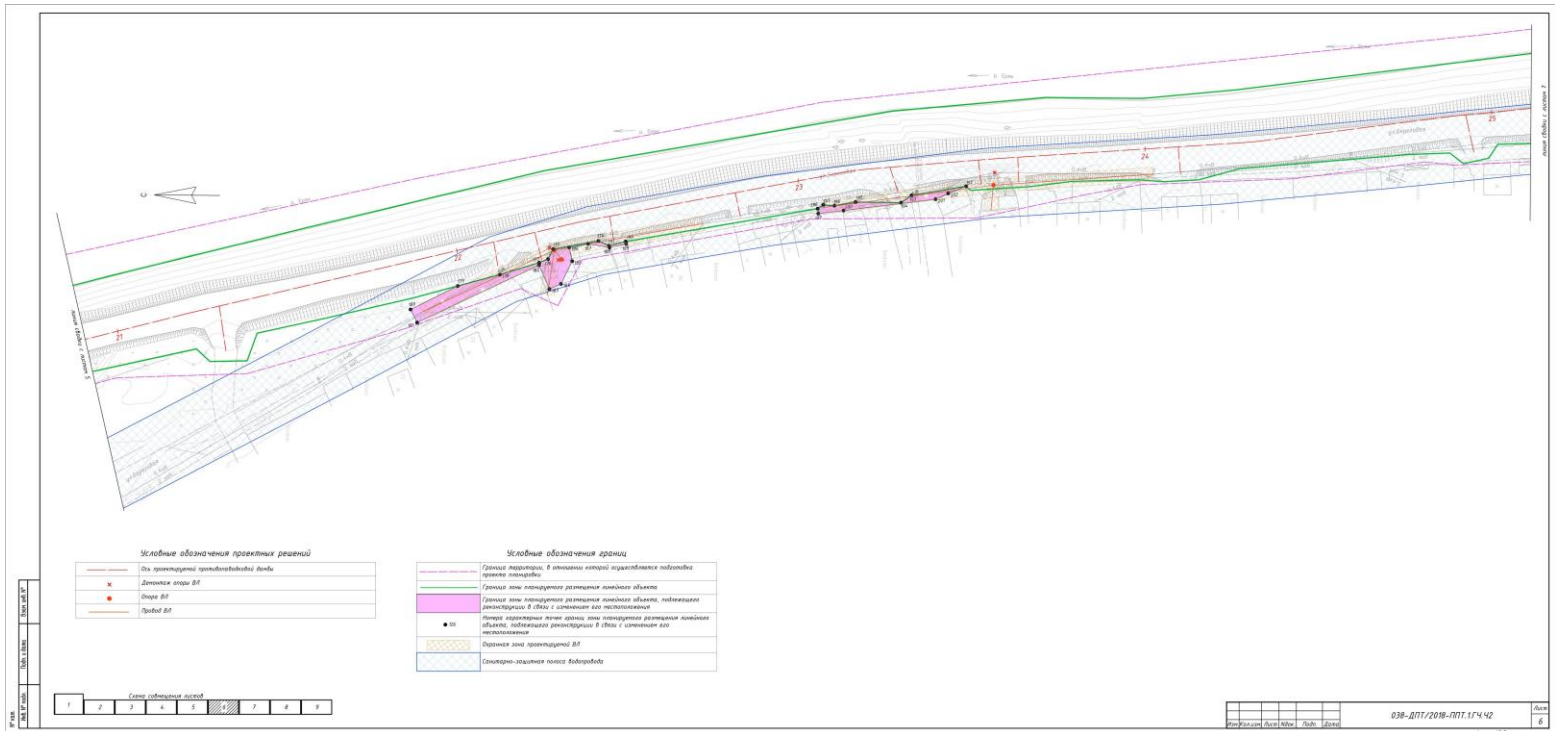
С

21

22

23

24

25

Линия сводки с листом 5

Линия сводки с листом 7

Условные обозначения проектных решений

| | |
|---|---|
| | Ось проектируемой противопаводковой дамбы |
| × | Демонтаж опоры ВЛ |
| ● | Опора ВЛ |
| | Провод ВЛ |

Условные обозначения границ

| | |
|---|---|
| | Граница территории, в отношении которой осуществляется подготовка проекта планировки |
| | Граница зоны планируемого размещения линейного объекта |
| | Граница зоны планируемого размещения линейного объекта, подлежащего реконструкции в связи с изменением его местоположения |
| ● 100 | Номера характерных точек границ зоны планируемого размещения линейных объектов, подлежащего реконструкции в связи с изменением его местоположения |
| | Охранная зона проектируемой ВЛ |
| | Санитарно-защитная полоса водопровода |

Схема совмещения листов

| 1 | 2 | 3 | 4 | 5 | 6 | 7 | 8 | 9 |
|---|---|---|---|---|---|---|---|---|

Взам. инв. №

Подп. и дата

Инв. № подл.

Изм. Кол.уч. Лист №док. Подп. Дата

03В-ДПТ/2018-ППТ.1.ГЧ.Ч2

Лист

6